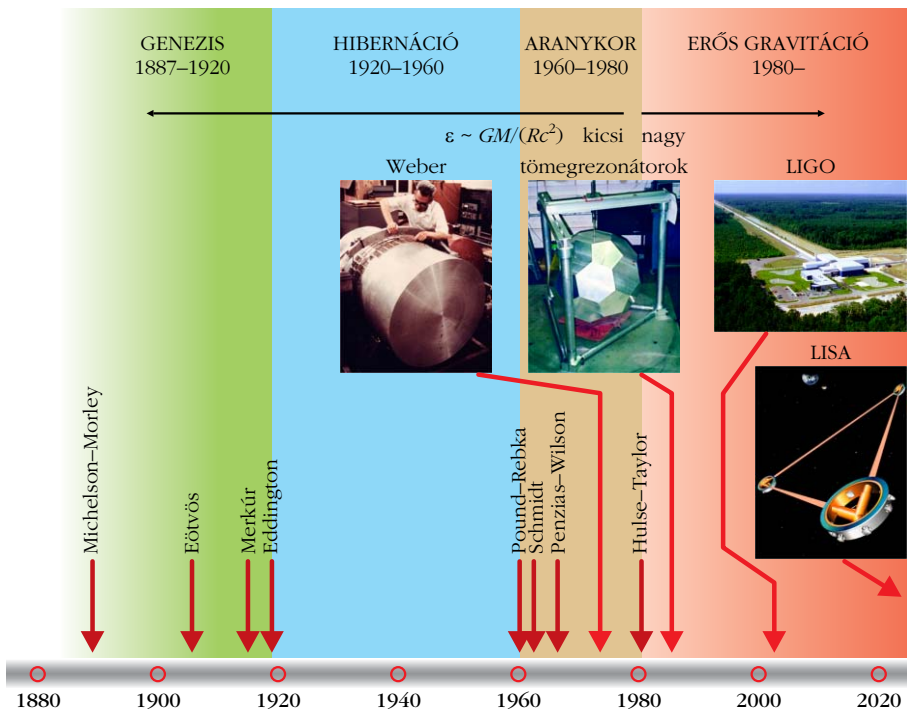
GENEZIS
1887–1920

HIBERNÁCIÓ
1920–1960

ARANYKOR
1960–1980

ERŐS GRAVITÁCIÓ
1980–

$\varepsilon \sim GM/(Rc^2)$ kicsi nagy

Weber

tömegrezonátorok

LIGO

LISA

Michelson–Morley

Eötvös

Merkúr

Eddington

Pound–Rebka

Schmidt

Penzias–Wilson

Hulse–Taylor

1880 1900 1920 1940 1960 1980 2000 2020